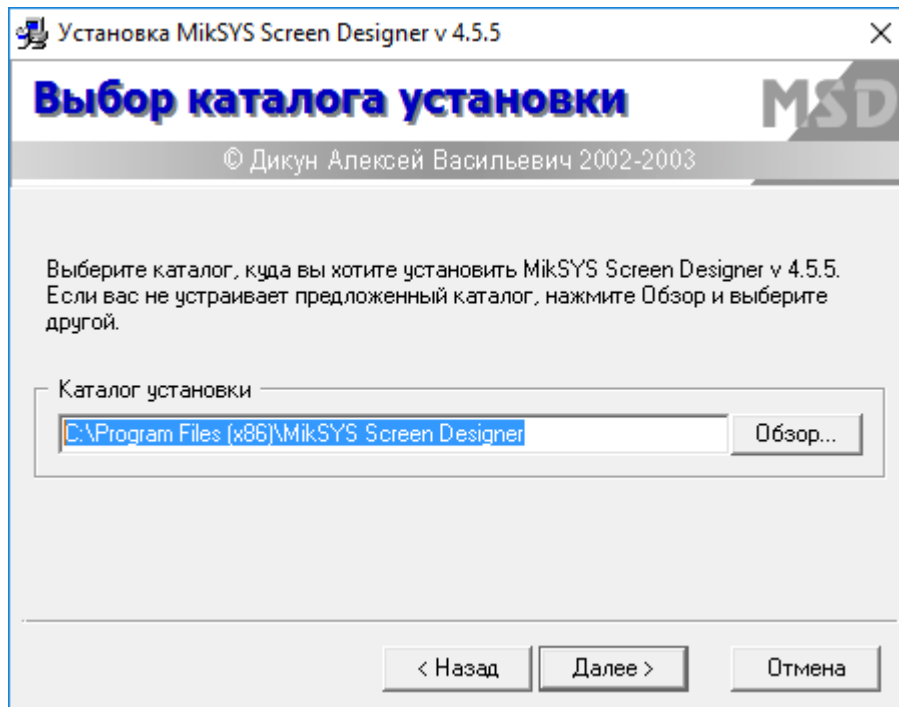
Установка MikSYS Screen Designer v 4.5.5

×

Выбор каталога установки

MSD

© Дикун Алексей Васильевич 2002-2003

Выберите каталог, куда вы хотите установить MikSYS Screen Designer v 4.5.5. Если вас не устраивает предложенный каталог, нажмите Обзор и выберите другой.

Каталог установки

C:\Program Files (x86)\MikSYS Screen Designer

Обзор...

< Назад

Далее >

Отмена